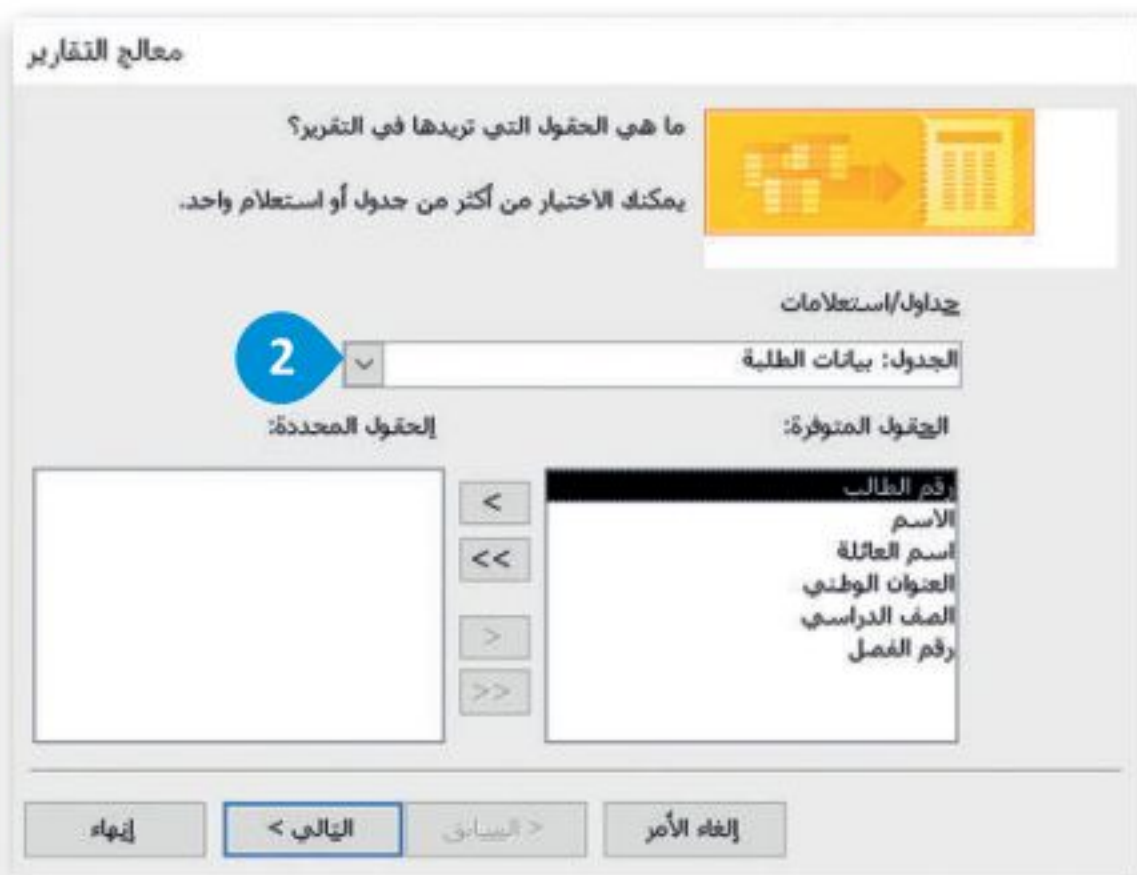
معالج التقارير

ما هي الحقول التي تريدها في التقرير؟

يمكنك الاختيار من أكثر من جدول أو استعلام واحد.

جداول/استعلامات

الجدول: بيانات الطلبة

2

الحقول المتوفرة:

الحقول المحددة:

رقم الطالب
الاسم
اسم العائلة
العنوان الوطني
الصف الدراسي
رقم الفصل

>

>>

<

<<

إلغاء الأمر

< السابق

التالي >

إنهاء